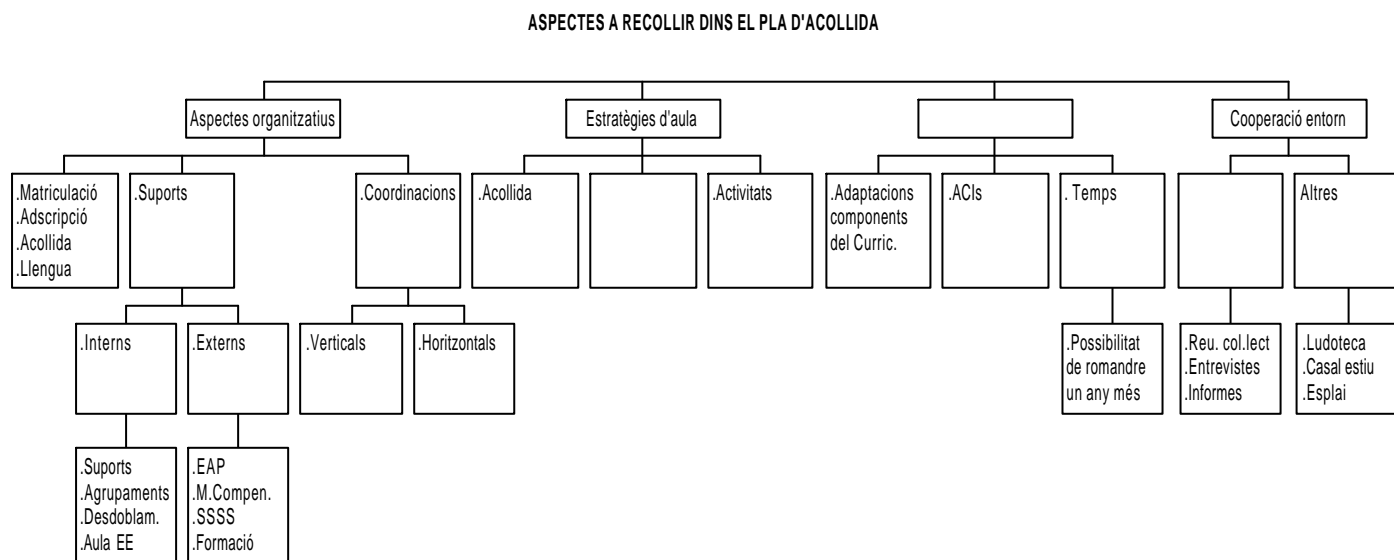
ASPECTES A RECOLLIR DINS EL PLA D'ACOLLIDA

Aspectes organitzatius

.Matriculació
.Adscripció
.Acollida
.Llengua

.Suports

.Interns

.Suports
.Agrupaments
.Desdoblam.
.Aula EE

.Externs

.EAP
.M.Compen.
.SSSS
.Formació

.Coordinacions

.Verticals

.Horitzontals

Estratègies d'aula

.Acollida

.Activitats

.Adaptacions components del Curric.

.ACIs

. Temps

.Possibilitat de romandre un any més

Cooperació entorn

.Reu. col.lect
.Entrevistes
.Informes

Altres

.Ludoteca
.Casal estiu
.Esplai